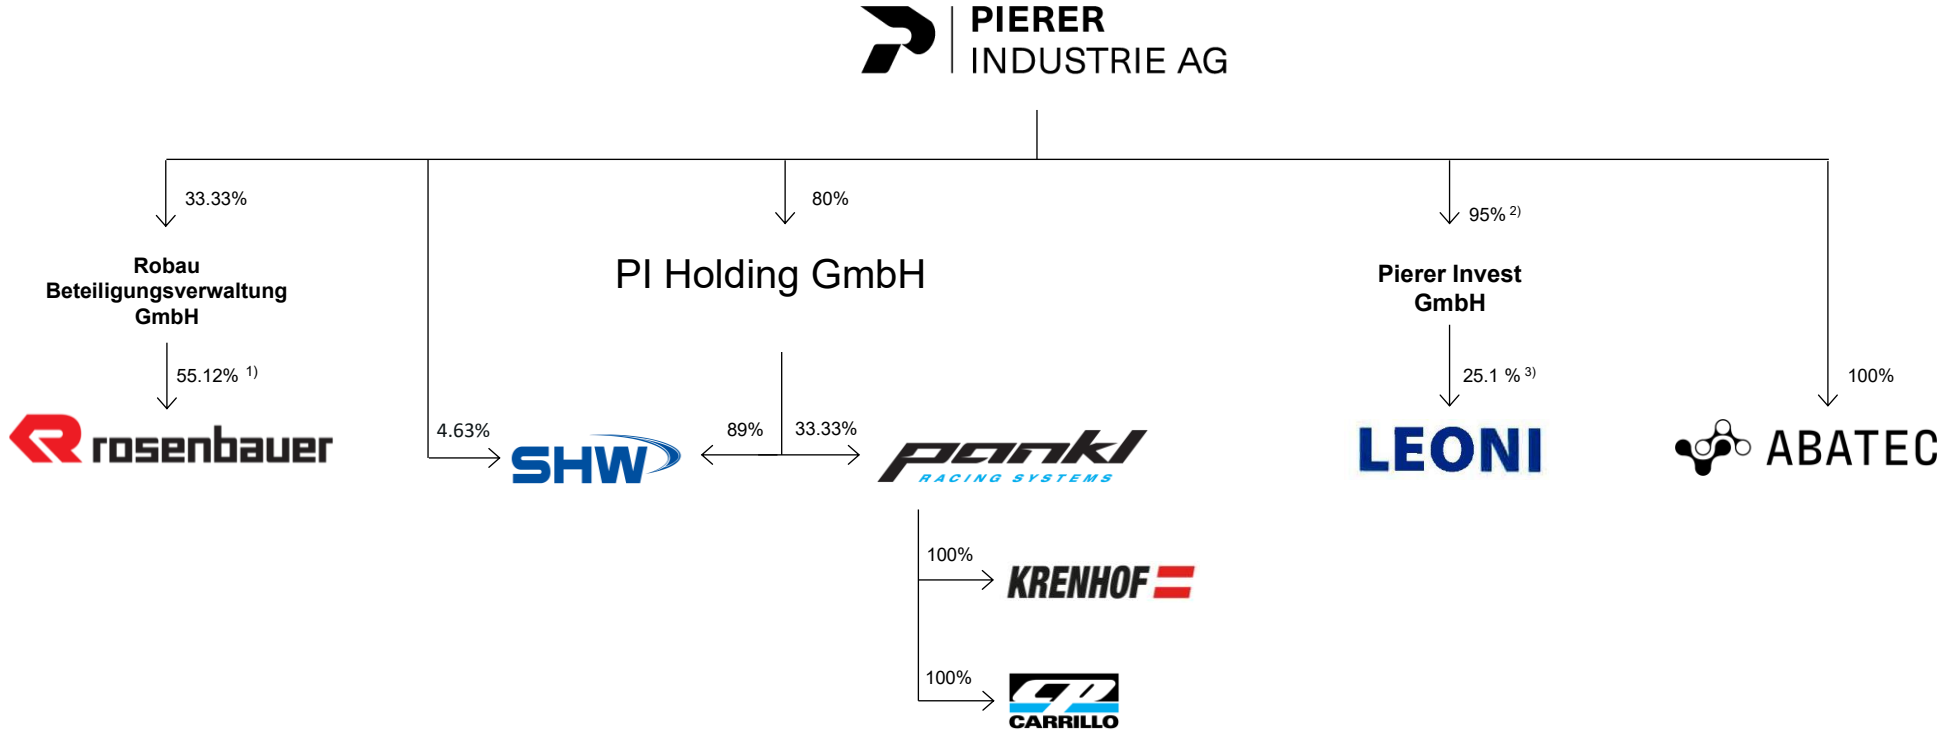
PIERER
INDUSTRIE AG

33.33%

Robau Beteiligungsverwaltung GmbH

55.12% $^{1)}$

rosenbauer

4.63%

SHW

80%

PI Holding GmbH

89%

33.33%

pankl
RACING SYSTEMS

100%

KRENHOF

100%

CP
CARRILLO

95% $^{2)}$

Pierer Invest GmbH

25.1 % $^{3)}$

LEONI

100%

ABATEC